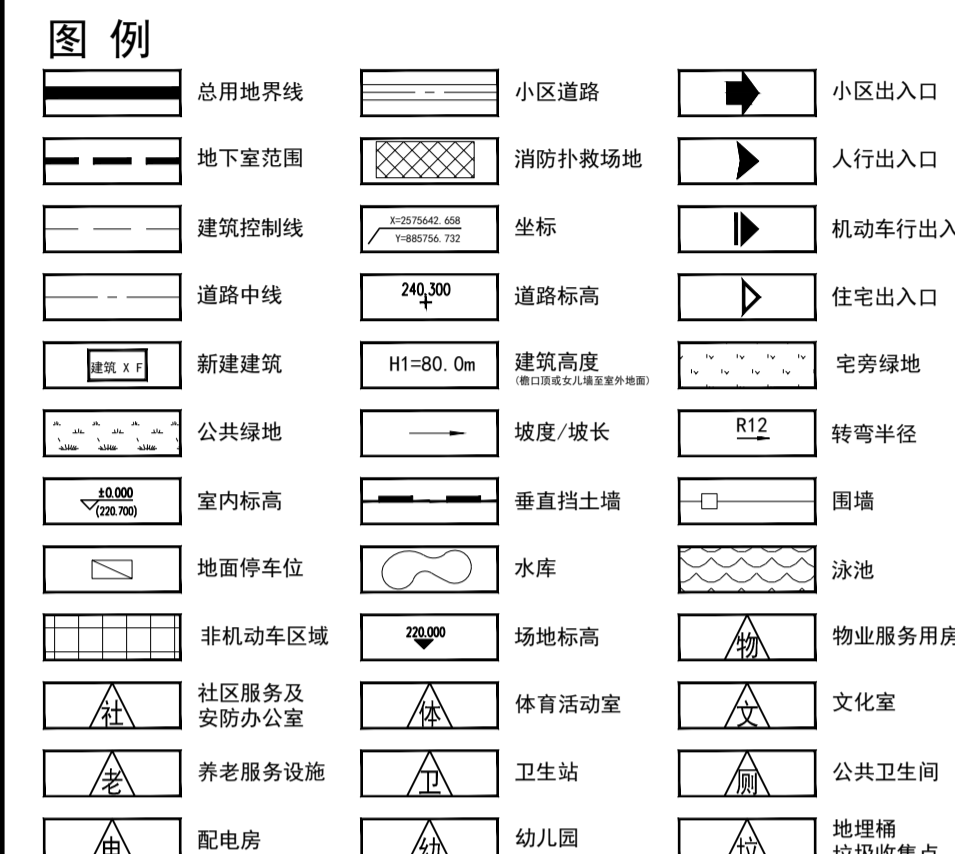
图 例

总用地界线

地下室范围

建筑控制线

道路中线

建筑 X F

新建建筑

公共绿地

±0.000
(220.700)

室内标高

地面停车位

非机动车区域

社

社区服务及安防办公室

老

养老服务设施

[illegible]

配电房

小区道路

消防扑救场地

X=2575642.658
Y=885756.732

坐标

240.300

道路标高

H1=80.0m

建筑高度
(檐口顶或女儿墙至室外地面)

坡度/坡长

垂直挡土墙

水库

220.000

场地标高

体

体育活动室

卫

卫生站

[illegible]

幼儿园

小区出入口

人行出入口

机动车行出入

住宅出入口

宅旁绿地

R12

转弯半径

围墙

泳池

物

物业服务用房

文

文化室

厕

公共卫生间

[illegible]

地埋桶
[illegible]